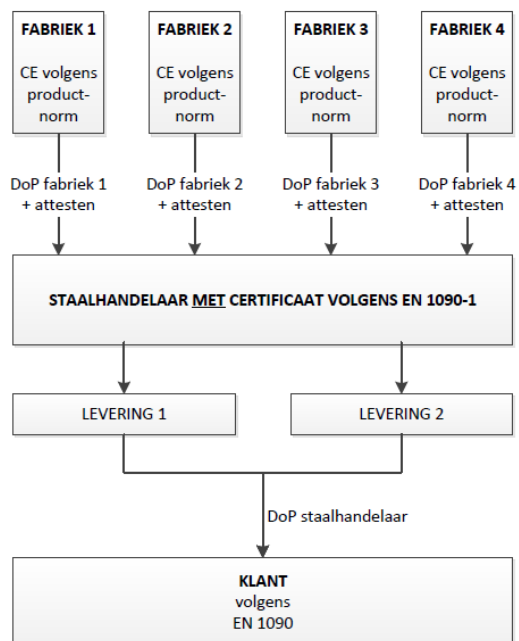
FABRIEK 1

CE volgens product-norm

FABRIEK 2

CE volgens product-norm

FABRIEK 3

CE volgens product-norm

FABRIEK 4

CE volgens product-norm

DoP fabriek 1 + attesten

DoP fabriek 2 + attesten

DoP fabriek 3 + attesten

DoP fabriek 4 + attesten

STAALHANDELAAR MET CERTIFICAAT VOLGENS EN 1090-1

LEVERING 1

LEVERING 2

DoP staalhandelaar

KLANT
volgens
EN 1090